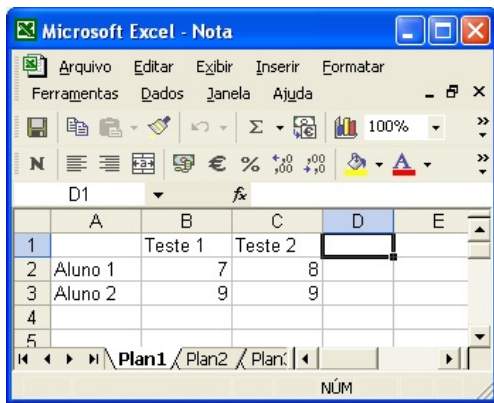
Microsoft Excel - Nota

Arquivo Editar Exibir Inserir Formatar
Ferramentas Dados Janela Ajuda

100%

N

D1
fx

| | A | B | C | D | E |
|---|---|---|---|---|---|
| 1 | | Teste 1 | Teste 2 | | |
| 2 | Aluno 1 | 7 | 8 | | |
| 3 | Aluno 2 | 9 | 9 | | |
| 4 | | | | | |
| 5 | | | | | |

Plan1 Plan2 Plan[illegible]

NÚM